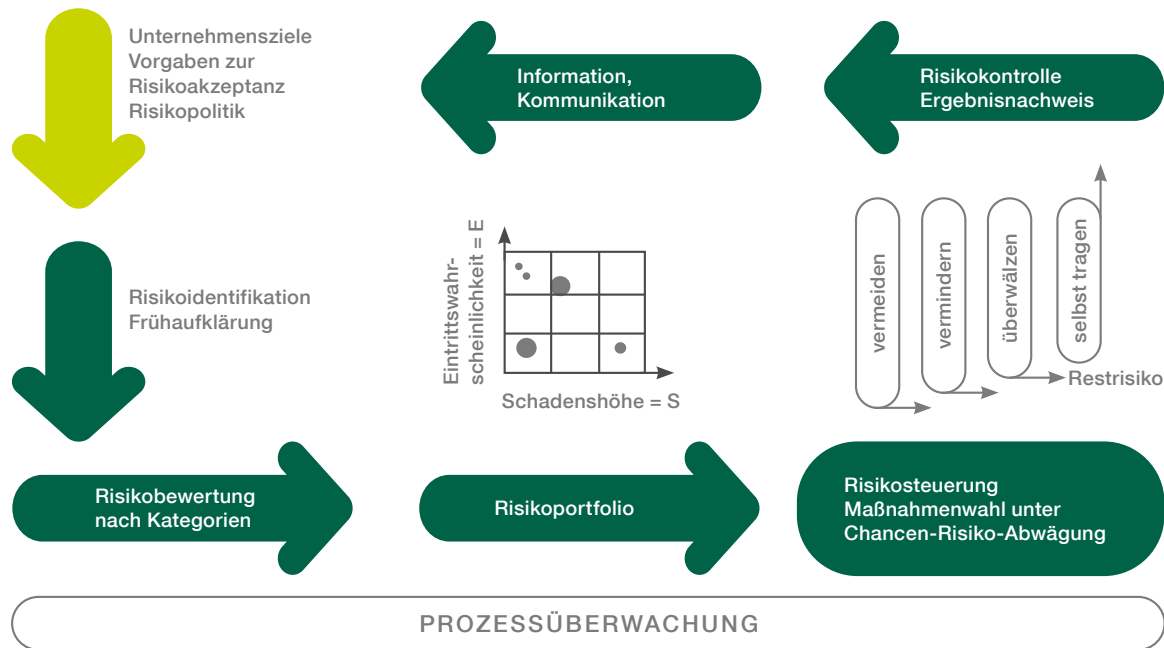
Unternehmensziele
Vorgaben zur
Risikoakzeptanz
Risikopolitik

Information,
Kommunikation

Risikokontrolle
Ergebnisnachweis

Eintrittswahrscheinlichkeit = E

Schadenshöhe = S

vermeiden

vermindern

überwälzen

selbst tragen

Restrisiko

Risikoidentifikation
Frühaufklärung

Risikobewertung
nach Kategorien

Risikoportfolio

Risikosteuerung
Maßnahmenwahl unter
Chancen-Risiko-Abwägung

PROZESSÜBERWACHUNG